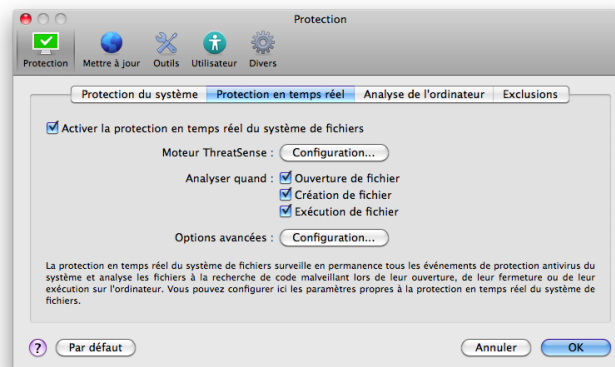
Protection

Protection
Mettre à jour
Outils
Utilisateur
Divers

Protection du système
Protection en temps réel
Analyse de l'ordinateur
Exclusions

Activer la protection en temps réel du système de fichiers

Moteur ThreatSense : Configuration...

Analyser quand : Ouverture de fichier
Création de fichier
Exécution de fichier

Options avancées : Configuration...

La protection en temps réel du système de fichiers surveille en permanence tous les événements de protection antivirus du système et analyse les fichiers à la recherche de code malveillant lors de leur ouverture, de leur fermeture ou de leur exécution sur l'ordinateur. Vous pouvez configurer ici les paramètres propres à la protection en temps réel du système de fichiers.

?
Par défaut
Annuler
OK